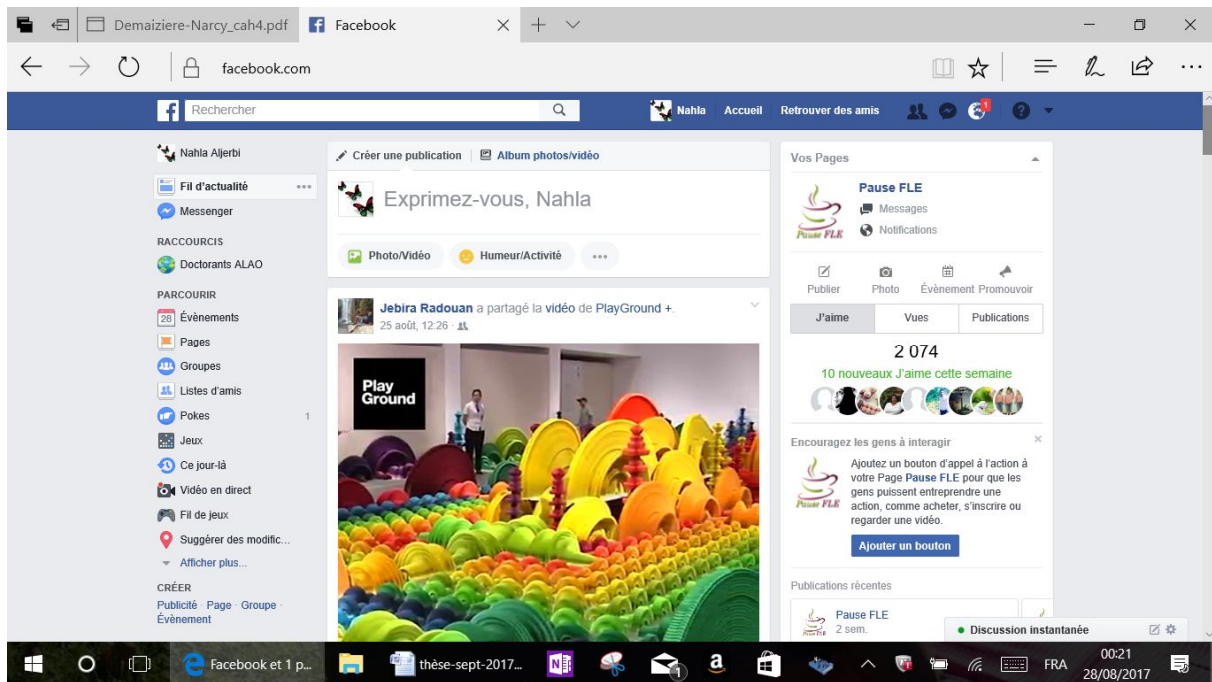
Demaiziere-Narcy_cah4.pdf    Facebook

facebook.com

Rechercher

Nahla    Accueil    Retrouver des amis

1

Nahla Aljerbi

Fil d'actualité

Messenger

RACCOURCIS

Doctorants ALAO

PARCOURIR

28 Évènements

Pages

Groupes

Listes d'amis

Pokes 1

Jeux

Ce jour-là

Vidéo en direct

Fil de jeux

Suggérer des modific...

Afficher plus...

CRÉER

Publicité · Page · Groupe · Évènement

Créer une publication    Album photos/vidéo

Exprimez-vous, Nahla

Photo/Vidéo    Humeur/Activité    ...

Jebira Radouan a partagé la vidéo de PlayGround +.
25 août, 12:26 ·

Play Ground

Vos Pages

Pause FLE
Messages
Notifications

Pause FLE

Publier    Photo    Évènement    Promouvoir

J'aime    Vues    Publications

2 074

10 nouveaux J'aime cette semaine

Encouragez les gens à interagir

Ajoutez un bouton d'appel à l'action à votre Page Pause FLE pour que les gens puissent entreprendre une action, comme acheter, s'inscrire ou regarder une vidéo.

Ajouter un bouton

Publications récentes

Pause FLE
2 sem.

Discussion instantanée

Facebook et 1 p...    thèse-sept-2017...    1    FRA    00:21 28/08/2017